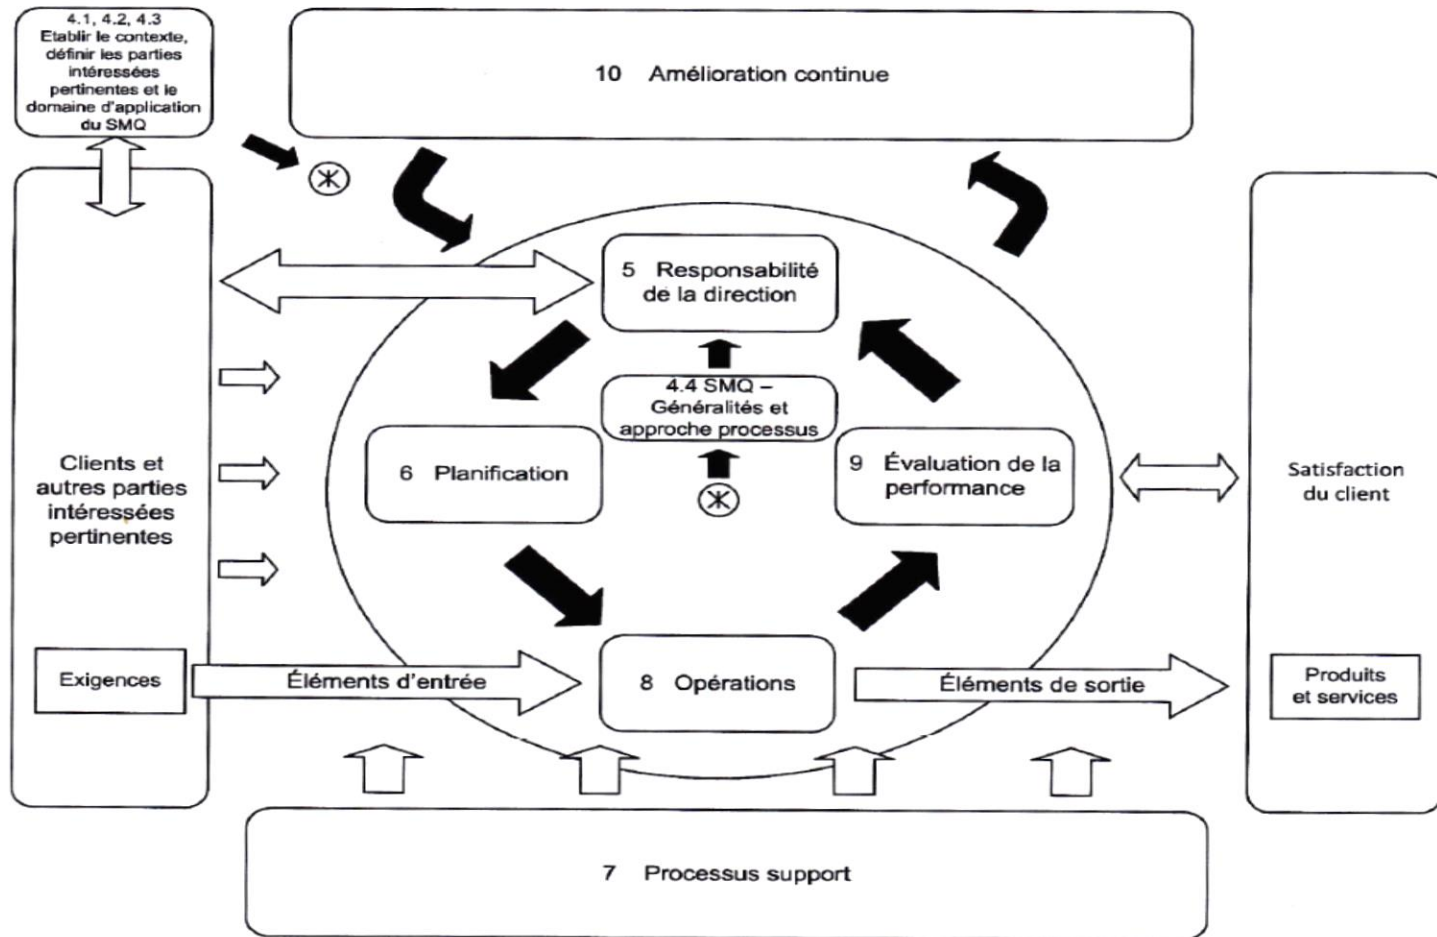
4.1, 4.2, 4.3
Etablir le contexte, définir les parties intéressées pertinentes et le domaine d'application du SMQ

10 Amélioration continue

*

5 Responsabilité de la direction

4.4 SMQ – Généralités et approche processus

*

Clients et autres parties intéressées pertinentes

6 Planification

9 Évaluation de la performance

Satisfaction du client

Exigences

Éléments d'entrée

8 Opérations

Éléments de sortie

Produits et services

7 Processus support